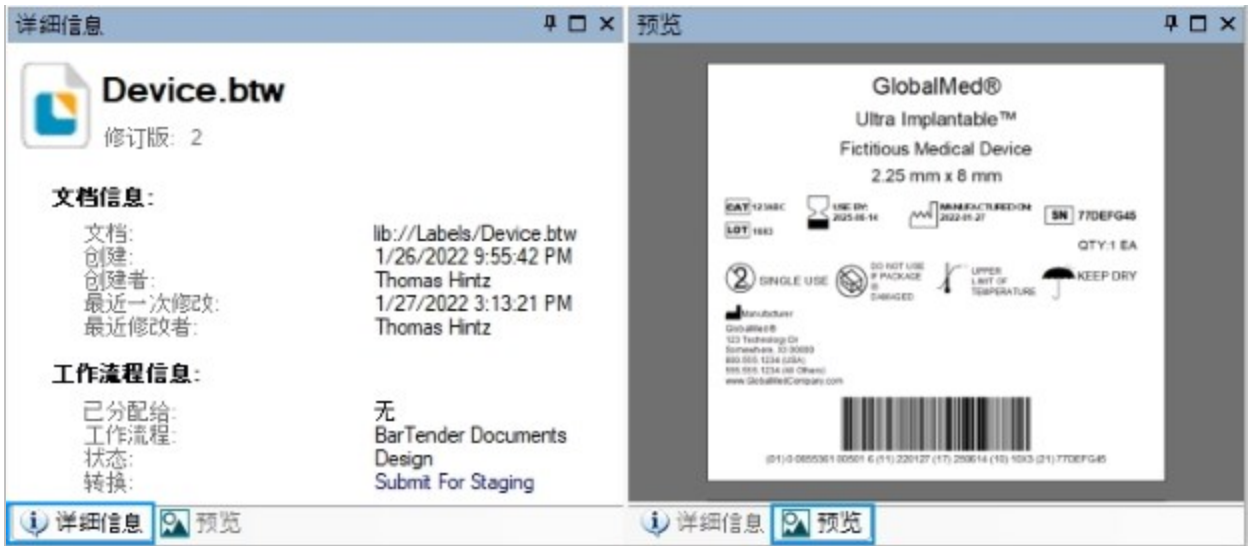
详细信息

Device.btw
修订版: 2

文档信息:

| | |
|---|---|
| 文档: | lib://Labels/Device.btw |
| 创建: | 1/26/2022 9:55:42 PM |
| 创建者: | Thomas Hintz |
| 最近一次修改: | 1/27/2022 3:13:21 PM |
| 最近修改者: | Thomas Hintz |

工作流程信息:

| | |
|---|---|
| 已分配给: | 无 |
| 工作流程: | BarTender Documents |
| 状态: | Design |
| 转换: | Submit For Staging |

详细信息 预览

预览

GlobalMed®
Ultra Implantable™
Fictitious Medical Device
2.25 mm x 8 mm

CAT 12345C
USE BY: 2025-06-14
MANUFACTURED ON: 2022-01-27
SN 77DEFG45
LOT 1683
QTY:1 EA

SINGLE USE
DO NOT USE IF PACKAGE IS DAMAGED
UPPER LIMIT OF TEMPERATURE
KEEP DRY

Manufacturer
GlobalMed®
123 Technology Dr.
Somewhere, 32 00000
800.555.1234 (USA)
555.555.1234 (All Others)
www.GlobalMedCompany.com

(01) 0 0855361 00501 6 (11) 220127 (17) 250614 (10) 10X3 (21) 77DEFG45

详细信息 预览